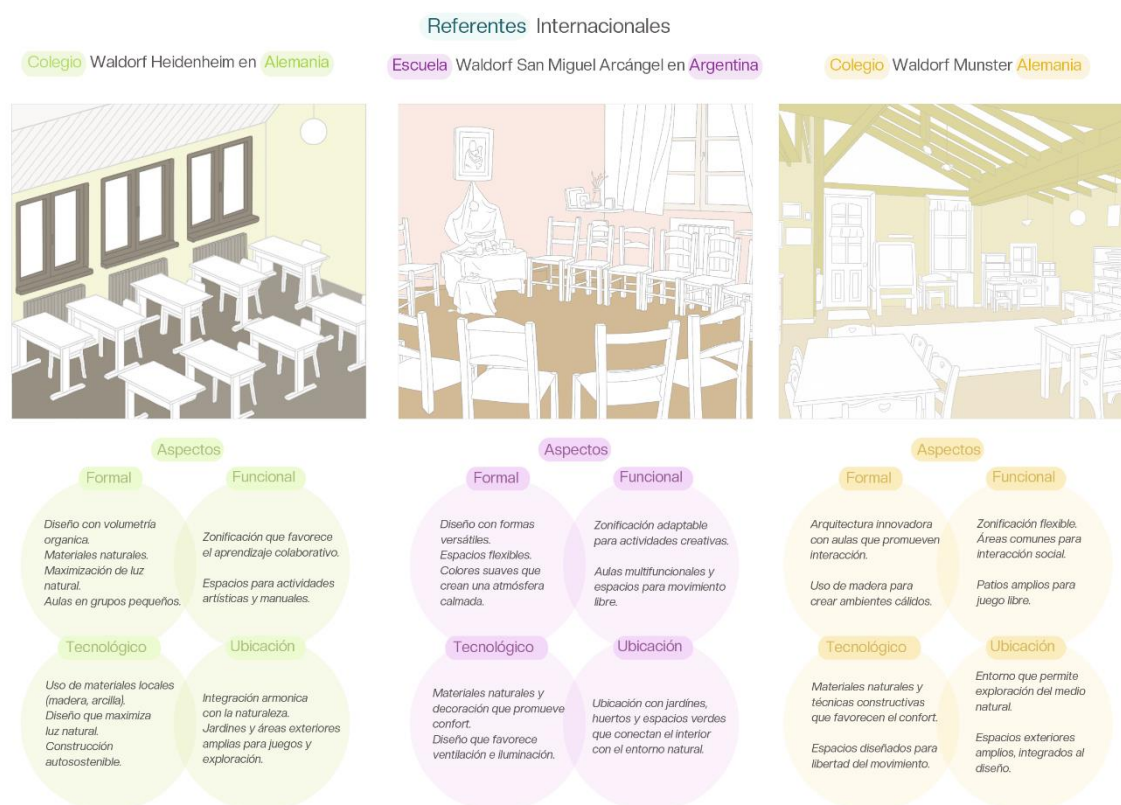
Referentes Internacionales

Colegio Waldorf Heidenheim en Alemania

Aspectos

Formal

Diseño con volumetría organica. Materiales naturales. Maximización de luz natural. Aulas en grupos pequeños.

Funcional

Zonificación que favorece el aprendizaje colaborativo.

Espacios para actividades artísticas y manuales.

Tecnológico

Uso de materiales locales (madera, arcilla). Diseño que maximiza luz natural. Construcción autosostenible.

Ubicación

Integración armonica con la naturaleza. Jardines y áreas exteriores amplias para juegos y exploración.

Escuela Waldorf San Miguel Arcángel en Argentina

Aspectos

Formal

Diseño con formas versátiles. Espacios flexibles. Colores suaves que crean una atmósfera calmada.

Funcional

Zonificación adaptable para actividades creativas.

Aulas multifuncionales y espacios para movimiento libre.

Tecnológico

Materiales naturales y decoración que promueve confort. Diseño que favorece ventilación e iluminación.

Ubicación

Ubicación con jardines, huertos y espacios verdes que conectan el interior con el entorno natural.

Colegio Waldorf Munster Alemania

Aspectos

Formal

Arquitectura innovadora con aulas que promueven interacción.

Uso de madera para crear ambientes cálidos.

Funcional

Zonificación flexible. Áreas comunes para interacción social.

Patios amplios para juego libre.

Tecnológico

Materiales naturales y técnicas constructivas que favorecen el confort.

Espacios diseñados para libertad del movimiento.

Ubicación

Entorno que permite exploración del medio natural.

Espacios exteriores amplios, integrados al diseño.